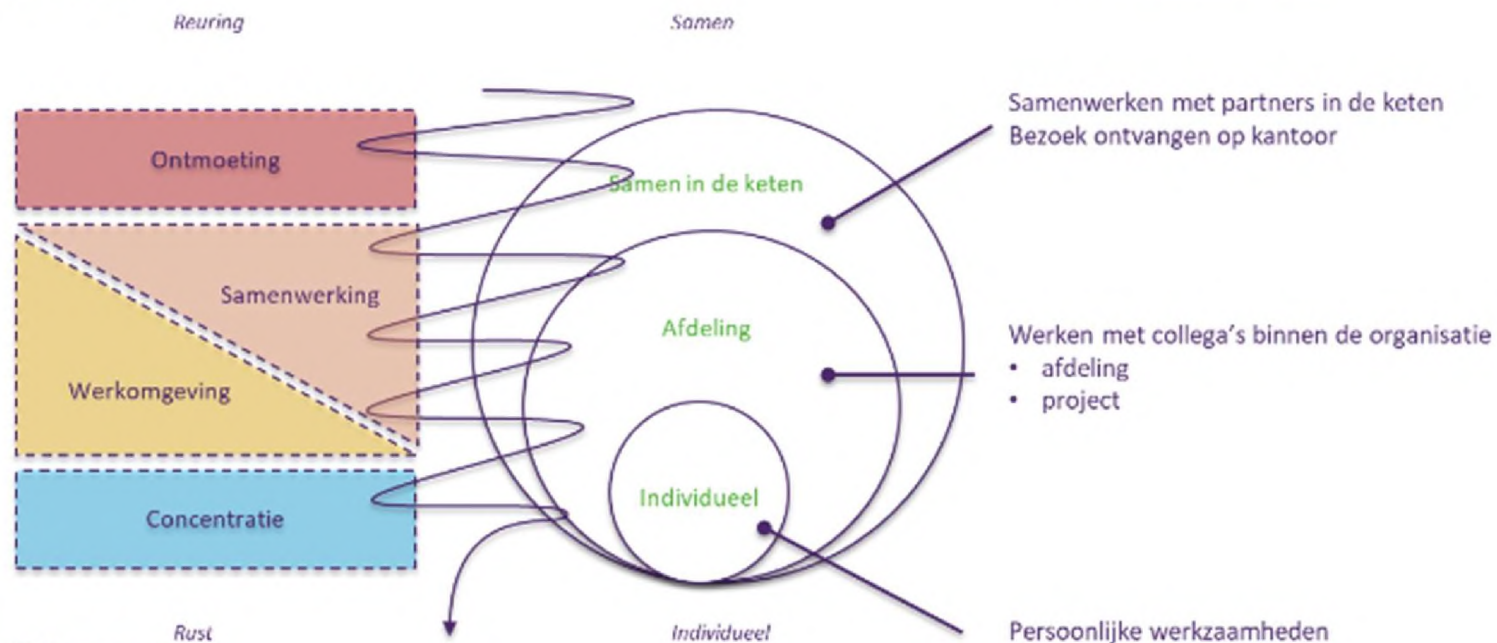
Reuring

Samen

Ontmoeting

Samenwerking

Werkomgeving

Concentratie

Samen in de keten

Afdeling

Individueel

Samenwerken met partners in de keten
Bezoek ontvangen op kantoor

Werken met collega's binnen de organisatie
• afdeling
• project

Rust

Individueel

Persoonlijke werkzaamheden